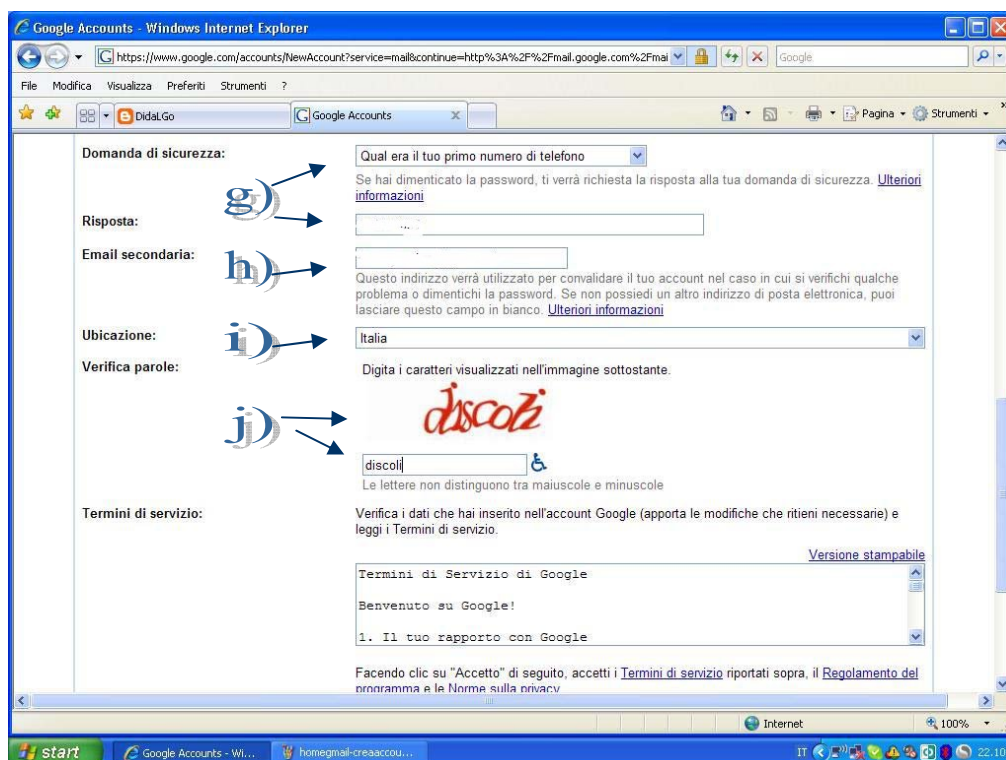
Google Accounts - Windows Internet Explorer

https://www.google.com/accounts/NewAccount?service=mail&continue=http%3A%2F%2Fmail.google.com%2Fmai

Google

File Modifica Visualizza Preferiti Strumenti ?

DidaLGo

Google Accounts

Pagina Strumenti

Domanda di sicurezza:

Qual era il tuo primo numero di telefono

Se hai dimenticato la password, ti verrà richiesta la risposta alla tua domanda di sicurezza. Ulteriori informazioni

g)

Risposta:

Email secondaria:

h)

Questo indirizzo verrà utilizzato per convalidare il tuo account nel caso in cui si verifichi qualche problema o dimentichi la password. Se non possiedi un altro indirizzo di posta elettronica, puoi lasciare questo campo in bianco. Ulteriori informazioni

Ubicazione:

i)

Italia

Verifica parole:

Digita i caratteri visualizzati nell'immagine sottostante.

discoli

j)

discoli

Le lettere non distinguono tra maiuscole e minuscole

Termini di servizio:

Verifica i dati che hai inserito nell'account Google (apporta le modifiche che ritieni necessarie) e leggi i Termini di servizio.

Versione stampabile

Termini di Servizio di Google

Benvenuto su Google!

1. Il tuo rapporto con Google

Facendo clic su "Accetto" di seguito, accetti i Termini di servizio riportati sopra, il Regolamento del programma e le Norme sulla privacy

Internet

100%

start

Google Accounts - Wi...

homegmail-creaaccou...

IT

22.10